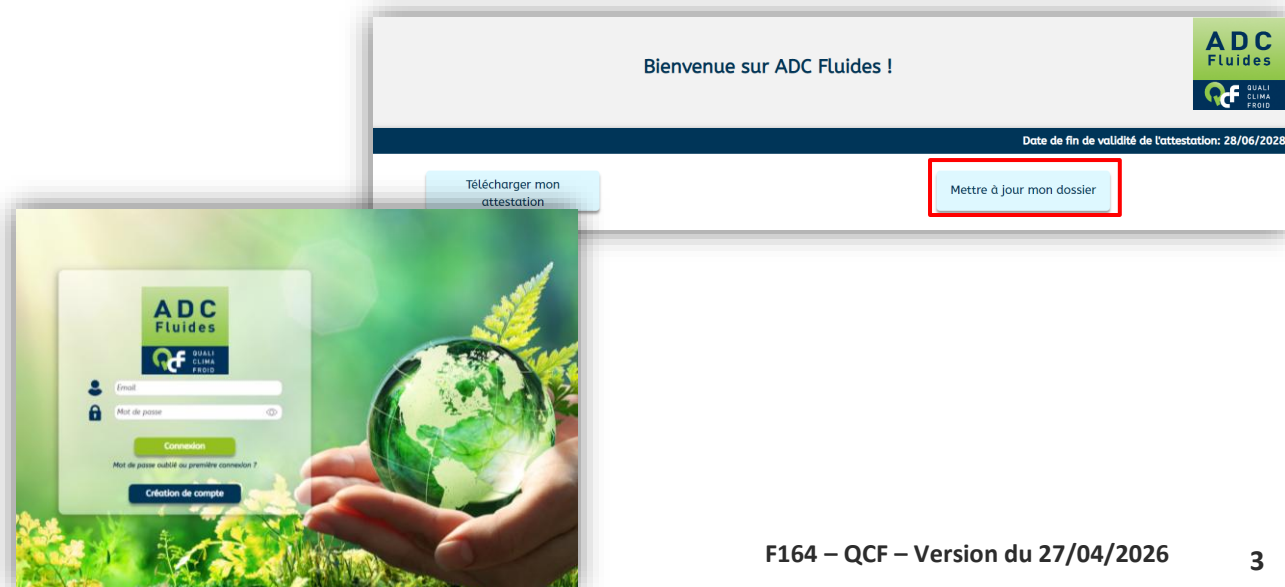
Bienvenue sur ADC Fluides !

ADC Fluides QCF QUALI CLIMA FROID

Date de fin de validité de l'attestation: 28/06/2028

Télécharger mon attestation

Mettre à jour mon dossier

ADC Fluides QCF QUALI CLIMA FROID

Email

Mot de passe

Connexion

Mot de passe oublié ou première connexion ?

Création de compte

F164 – QCF – Version du 27/04/2026

3